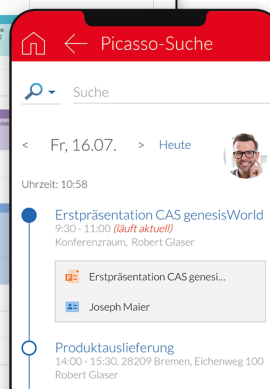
Picasso-Suche

Suche

< Fr, 16.07. > Heute

Uhrzeit: 10:58

Erstpräsentation CAS genesisWorld
9:30 - 11:00 (läuft aktuell)
Konferenzraum, Robert Glaser

Erstpräsentation CAS genesi...

Joseph Maier

Produktauslieferung
14:00 - 15:30, 28209 Bremen, Eichenweg 100
Robert Glaser